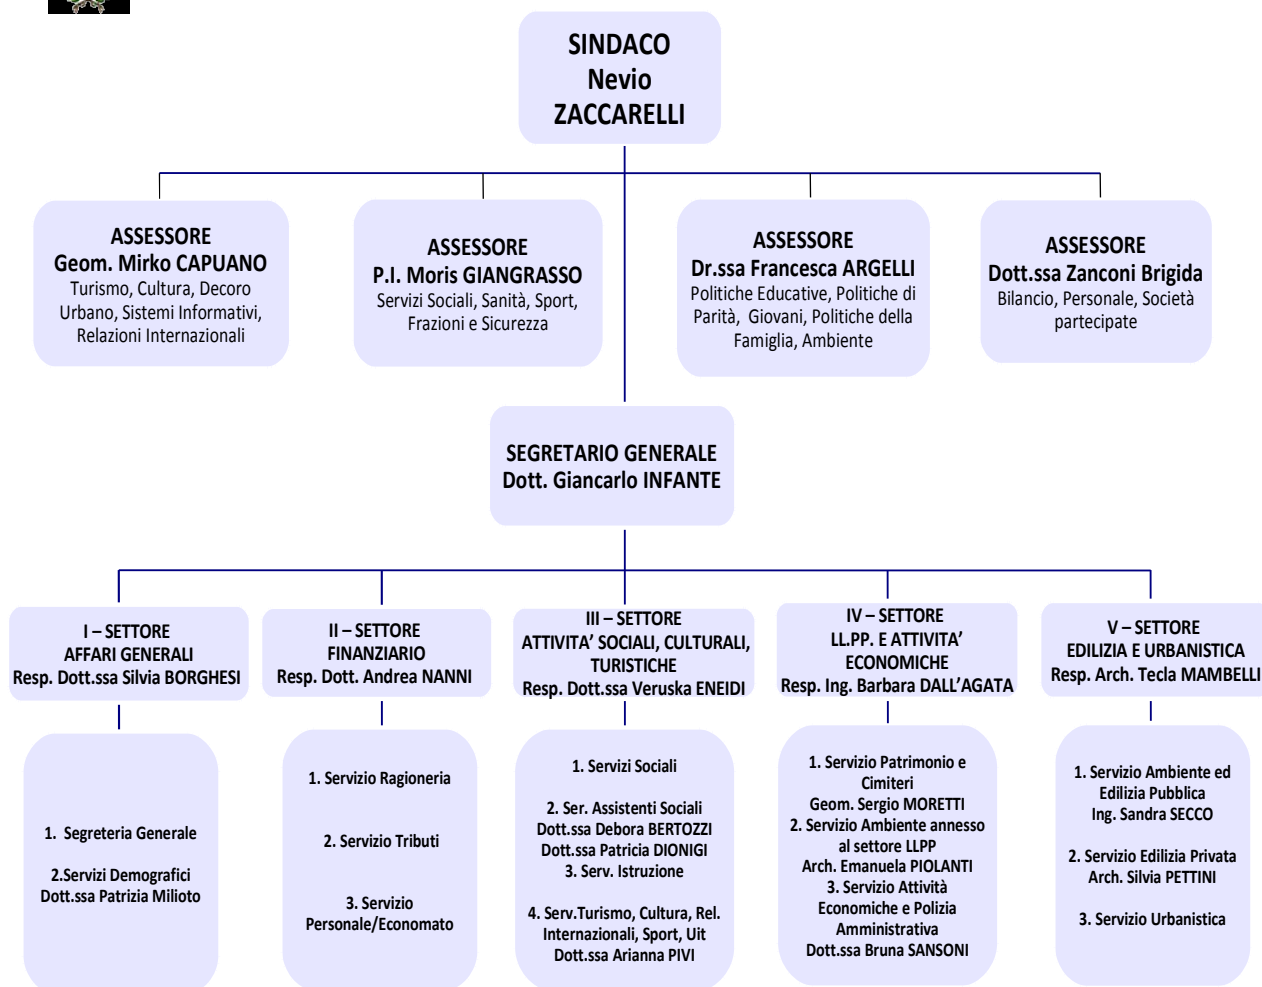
SINDACO
Nevio
ZACCARELLI

ASSESSORE
Geom. Mirko CAPUANO
Turismo, Cultura, Decoro Urbano, Sistemi Informativi, Relazioni Internazionali

ASSESSORE
P.I. Moris GIANGRASSO
Servizi Sociali, Sanità, Sport, Frazioni e Sicurezza

ASSESSORE
Dr.ssa Francesca ARGELLI
Politiche Educative, Politiche di Parità, Giovani, Politiche della Famiglia, Ambiente

ASSESSORE
Dott.ssa Zanconi Brigida
Bilancio, Personale, Società partecipate

SEGRETARIO GENERALE
Dott. Giancarlo INFANTE

I – SETTORE
AFFARI GENERALI
Resp. Dott.ssa Silvia BORGHESI

II – SETTORE
FINANZIARIO
Resp. Dott. Andrea NANNI

III – SETTORE
ATTIVITA' SOCIALI, CULTURALI, TURISTICHE
Resp. Dott.ssa Veruska ENEIDI

IV – SETTORE
LL.PP. E ATTIVITA' ECONOMICHE
Resp. Ing. Barbara DALL'AGATA

V – SETTORE
EDILIZIA E URBANISTICA
Resp. Arch. Tecla MAMBELLI

1. Segreteria Generale

2.Servizi Demografici
Dott.ssa Patrizia Milioto

1. Servizio Ragioneria

2. Servizio Tributi

3. Servizio Personale/Economato

1. Servizi Sociali

2. Ser. Assistenti Sociali
Dott.ssa Debora BERTOZZI
Dott.ssa Patricia DIONIGI
3. Serv. Istruzione

4. Serv.Turismo, Cultura, Rel. Internazionali, Sport, Uit
Dott.ssa Arianna PIVI

1. Servizio Patrimonio e Cimiteri
Geom. Sergio MORETTI
2. Servizio Ambiente annesso al settore LLPP
Arch. Emanuela PIOLANTI
3. Servizio Attività Economiche e Polizia Amministrativa
Dott.ssa Bruna SANSONI

1. Servizio Ambiente ed Edilizia Pubblica
Ing. Sandra SECCO

2. Servizio Edilizia Privata
Arch. Silvia PETTINI

3. Servizio Urbanistica